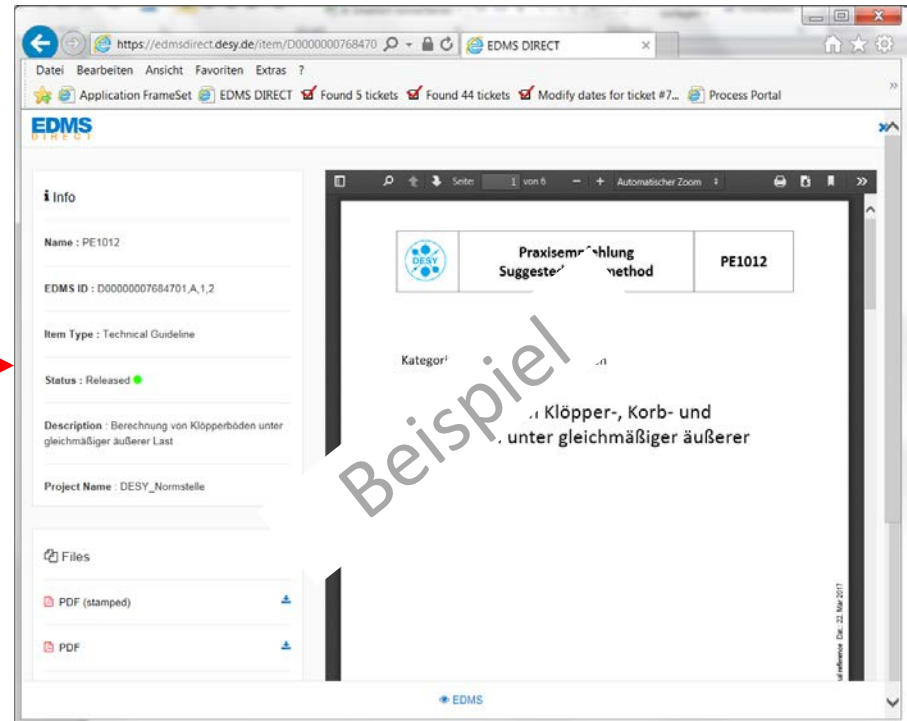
https://edmsdirect.desy.de/item/D0000000768470
EDMS DIRECT
Datei Bearbeiten Ansicht Favoriten Extras ?
Application FrameSet EDMS DIRECT Found 5 tickets Found 44 tickets Modify dates for ticket #7... Process Portal

EDMS DIRECT

Info

Name : PE1012

EDMS ID : D00000007684701,A,1,2

Item Type : Technical Guideline

Status : Released

Description : Berechnung von Klöpperböden unter gleichmäßiger äußerer Last

Project Name : DESY_Normstelle

Files

PDF (stamped)

PDF

Seite: 1 von 6 Automatischer Zoom

DESY

Praxisem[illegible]hlung
Sugges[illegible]method

PE1012

Kategor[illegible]n

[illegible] Klöpper-, Korb- und
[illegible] unter gleichmäßiger äußerer

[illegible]al reference Dat.: 22. Mai 2017

Beispiel

EDMS